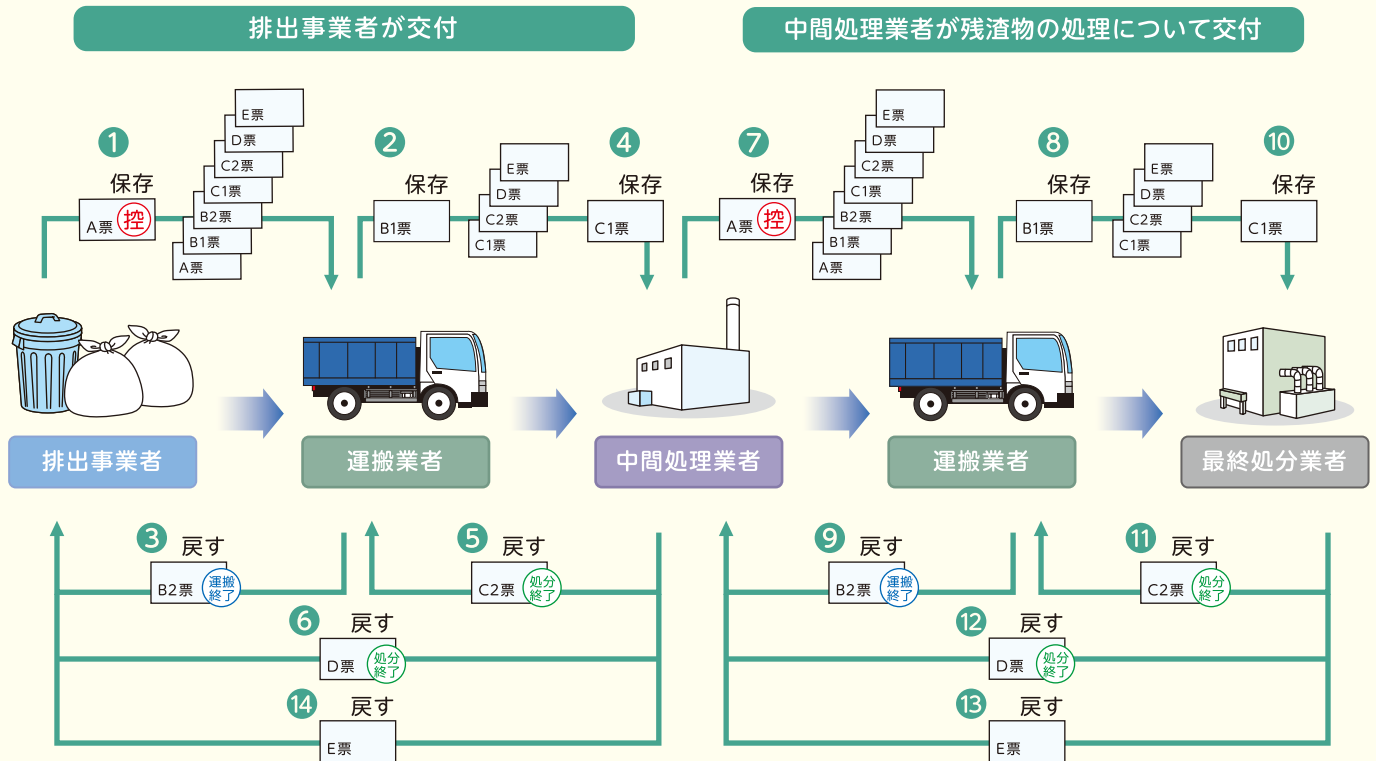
排出事業者が交付

中間処理業者が残渣物の処理について交付

1 保存 A票 控

E票 D票 C2票 C1票 B2票 B1票 A票

2 保存 B1票

E票 D票 C2票 C1票

4 保存 C1票

7 保存 A票 控

E票 D票 C2票 C1票 B2票 B1票 A票

8 保存 B1票

E票 D票 C2票 C1票

10 保存 C1票

排出事業者

運搬業者

中間処理業者

運搬業者

最終処分業者

3 戻す B2票 運搬終了

5 戻す C2票 処分終了

6 戻す D票 処分終了

14 戻す E票

9 戻す B2票 運搬終了

11 戻す C2票 処分終了

12 戻す D票 処分終了

13 戻す E票